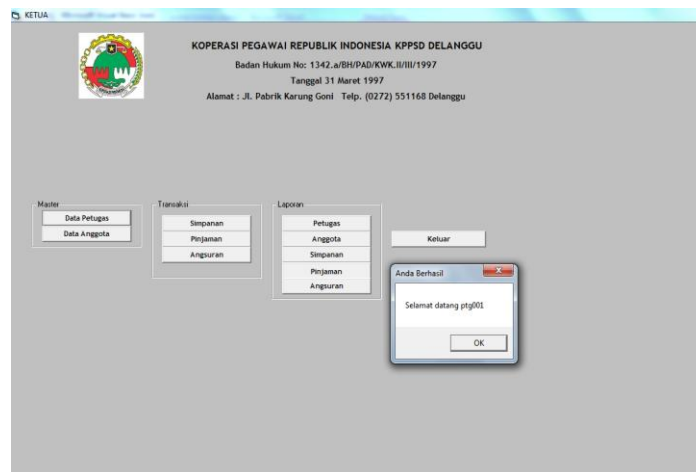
KETUA

KOPERASI PEGAWAI REPUBLIK INDONESIA KPPSD DELANGGU
Badan Hukum No: 1342.a/BH/PAD/KWK.II/III/1997
Tanggal 31 Maret 1997
Alamat : Jl. Pabrik Karung Goni Telp. (0272) 551168 Delanggu

Master
Data Petugas
Data Anggota

Transaksi
Simpanan
Pinjaman
Angsuran

Laporan
Petugas
Anggota
Simpanan
Pinjaman
Angsuran

Keluar

Anda Berhasil
Selamat datang ptg001
OK